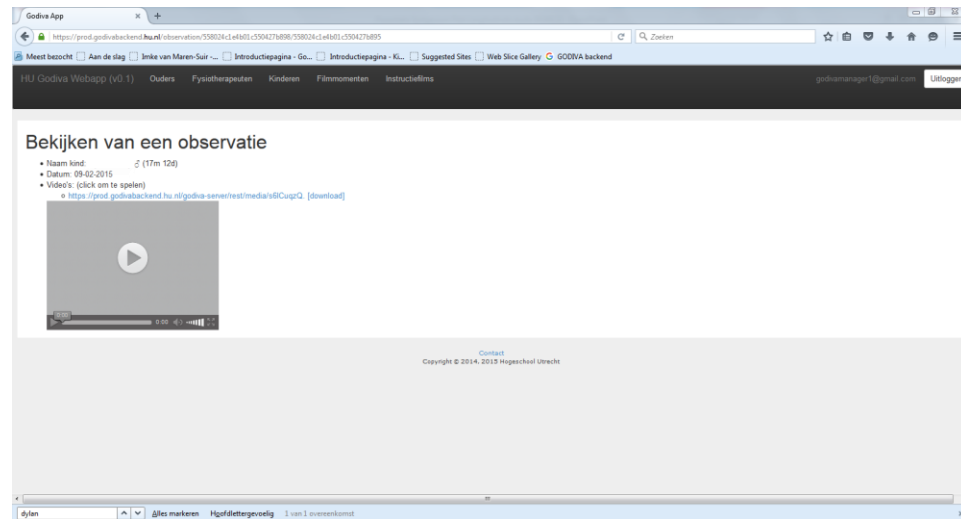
Godiva App
https://prod.godivabackend.hu.nl/observation/558024c1e4b01c550427b898/558024c1e4b01c550427b895
Zoeken
Meest bezocht  Aan de slag  Imke van Maren-Suir -...  Introductiepagina - Go...  Introductiepagina - Ki...  Suggested Sites  Web Slice Gallery  GODIVA backend
HU Godiva Webapp (v0.1)  Ouders  Fysiotherapeuten  Kinderen  Filmmomenten  Instructiefilms
godivamanager1@gmail.com  Uitloggen

Bekijken van een observatie

• Naam kind: ♂ (17m 12d)
• Datum: 09-02-2015
• Video's: (click om te spelen)
  ○ https://prod.godivabackend.hu.nl/godiva-server/rest/media/s6lCuqzQ. [download]

0:00
0:00

Contact
Copyright © 2014, 2015 Hogeschool Utrecht

dylan  Alles markeren  Hoofdlettergevoelig  1 van 1 overeenkomst